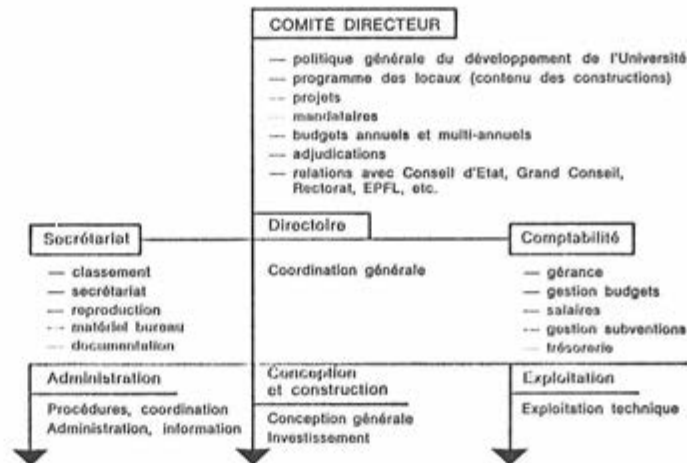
COMITÉ DIRECTEUR

— politique générale du développement de l'Université
— programme des locaux (contenu des constructions)
— projets
— mandataires
— budgets annuels et multi-annuels
— adjudications
— relations avec Conseil d'Etat, Grand Conseil, Rectorat, EPFL, etc.

Secrétariat

— classement
— secrétariat
— reproduction
— matériel bureau
— documentation

Directoire

Coordination générale

Comptabilité

— gérance
— gestion budgets
— salaires
— gestion subventions
— trésorerie

Administration

Procédures, coordination
Administration, information

Conception et construction

Conception générale
Investissement

Exploitation

Exploitation technique